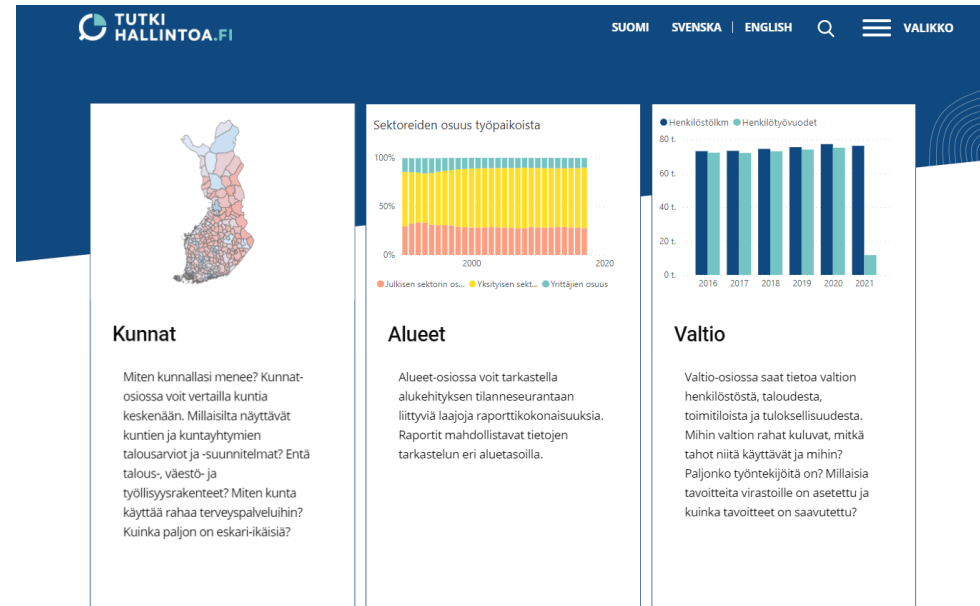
TUTKI HALLINTOA.FI

SUOMI SVENSKA | ENGLISH VALIKKO

Kunnat

Miten kunnallasi menee? Kunnat-osiossa voit vertailla kuntia keskenään. Millaisilta näyttävät kuntien ja kuntayhtymien talousarviot ja -suunnitelmat? Entä talous-, väestö- ja työllisyysrakenteet? Miten kunta käyttää rahaa terveyspalveluihin? Kuinka paljon on eskari-ikäisiä?

Sektoreiden osuus työpaikoista

100%
50%
0%
2000
2020
Julkisen sektorin osu... Yksityisen sekt... Yrittäjien osuus

Alueet

Alueet-osiossa voit tarkastella alukehityksen tilanneseurantaan liittyviä laajoja raporttikokonaisuuksia. Raportit mahdollistavat tietojen tarkastelun eri aluetasoilla.

Henkilöstölkm Henkilötyövuodet

80 t.
60 t.
40 t.
20 t.
0 t.
2016 2017 2018 2019 2020 2021

Valtio

Valtio-osiossa saat tietoa valtion henkilöstöstä, taloudesta, toimitiloista ja tuloksellisuudesta. Mihin valtion rahat kuluvat, mitkä tahot niitä käyttävät ja mihin? Paljonko työntekijöitä on? Millaisia tavoitteita virastoille on asetettu ja kuinka tavoitteet on saavutettu?